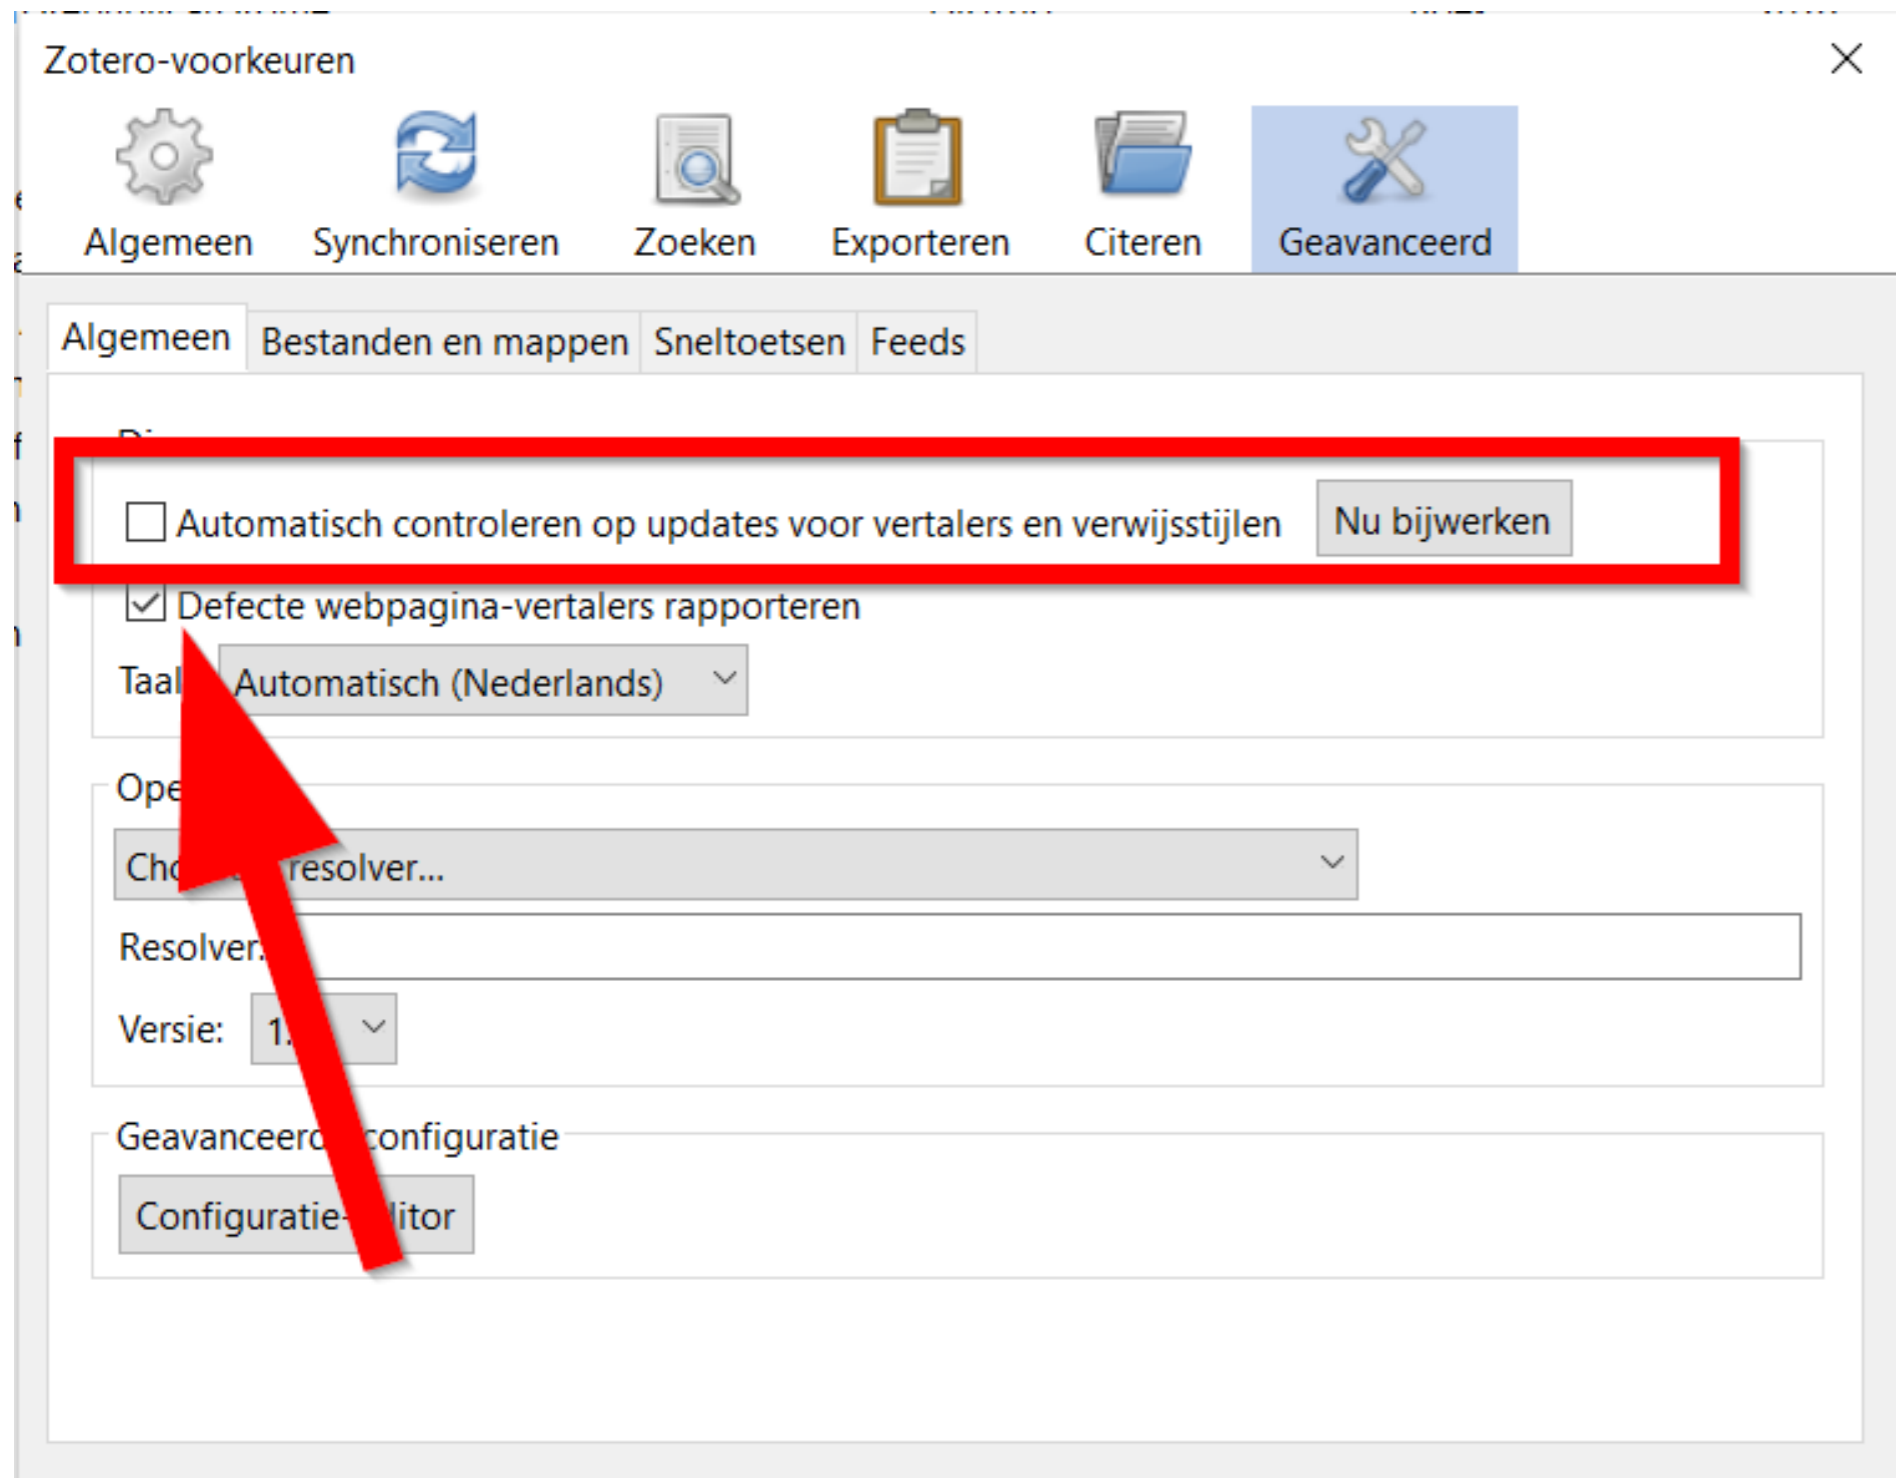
Zotero-voorkeuren

Algemeen Synchroniseren Zoeken Exporteren Citeren Geavanceerd

Algemeen Bestanden en mappen Sneltoetsen Feeds

Di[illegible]

Automatisch controleren op updates voor vertalers en verwijsstijlen Nu bijwerken

Defecte webpagina-vertalers rapporteren

Taal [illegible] Automatisch (Nederlands)

Ope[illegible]

Cho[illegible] resolver...

Resolver:

Versie: 1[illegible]

Geavanceer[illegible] configuratie

Configuratie-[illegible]itor